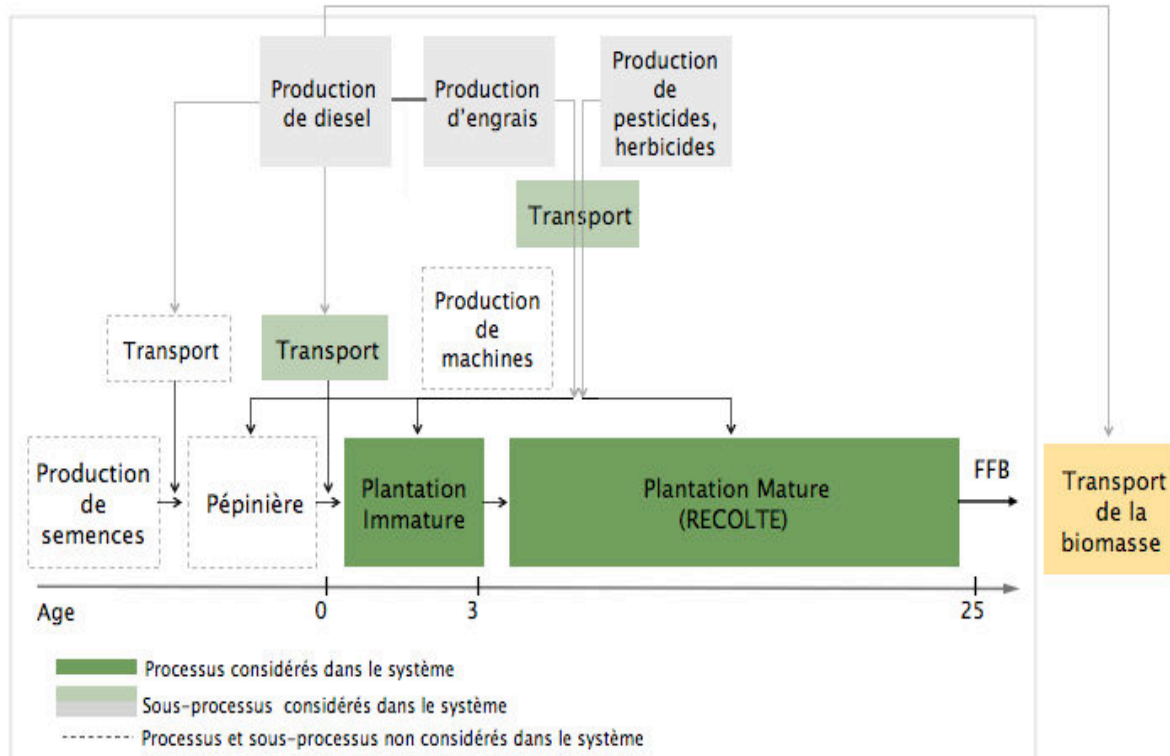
Production de diesel

Production d'engrais

Production de pesticides, herbicides

Transport

Transport

Transport

Production de machines

Production de semences

Pépinière

Plantation Immature

Plantation Mature (RECOLTE)

FFB

Transport de la biomasse

Age

0

3

25

Processus considérés dans le système

Sous-processus considérés dans le système

Processus et sous-processus non considérés dans le système